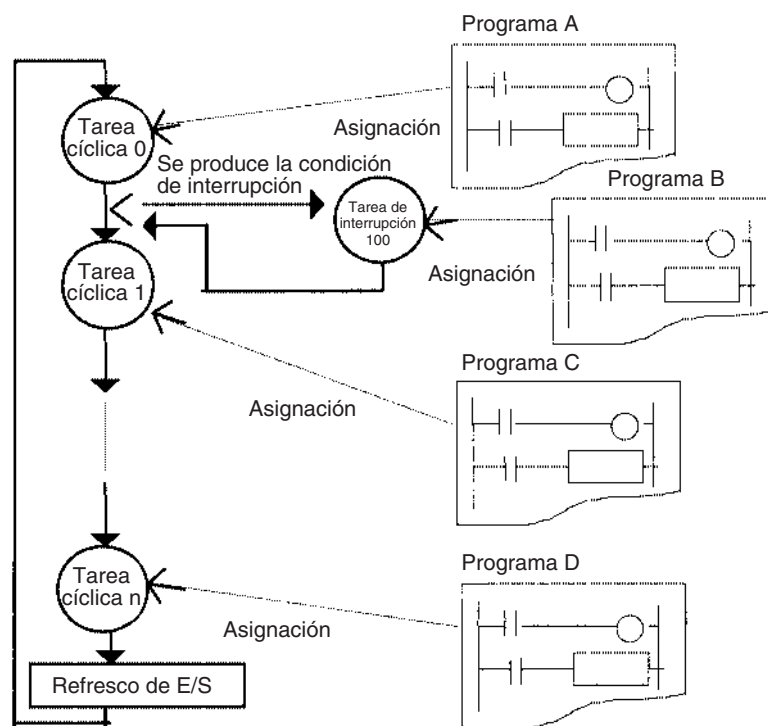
Programa A

Tarea cíclica 0

Asignación

Se produce la condición de interrupción

Programa B

Tarea de interrupción 100

Tarea cíclica 1

Asignación

Programa C

Asignación

Programa D

Tarea cíclica n

Asignación

Refresco de E/S